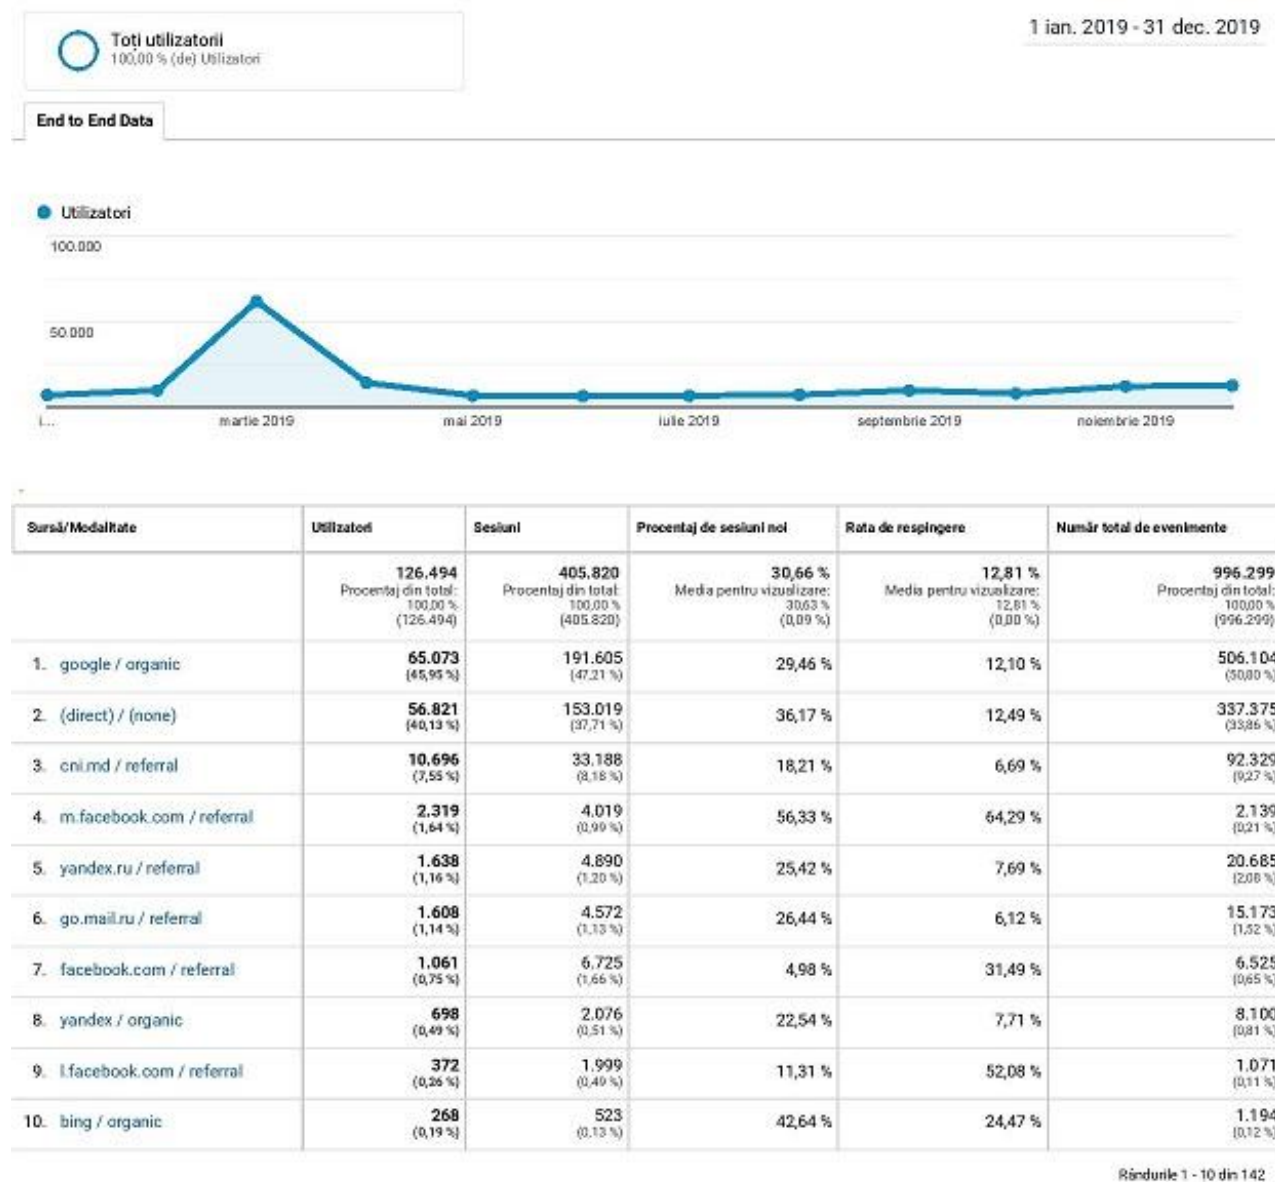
Toți utilizatorii
100,00 % (de) Utilizatori

1 ian. 2019 - 31 dec. 2019

End to End Data

Utilizatori

100.000

50.000

i... martie 2019 mai 2019 iulie 2019 septembrie 2019 noiembrie 2019

| Sursă/Modalitate | Utilizatori | Sesiuni | Procentaj de sesiuni noi | Rata de respingere | Număr total de evenimente |
|---|---|---|---|---|---|
| | 126.494 Procentaj din total: 100,00 % (126.494) | 405.820 Procentaj din total: 100,00 % (405.820) | 30,66 % Media pentru vizualizare: 30,63 % (0,09 %) | 12,81 % Media pentru vizualizare: 12,81 % (0,00 %) | 996.299 Procentaj din total: 100,00 % (996.299) |
| 1. google / organic | 65.073 (45,95 %) | 191.605 (47,21 %) | 29,46 % | 12,10 % | 506.104 (50,80 %) |
| 2. (direct) / (none) | 56.821 (40,13 %) | 153.019 (37,71 %) | 36,17 % | 12,49 % | 337.375 (33,86 %) |
| 3. cni.md / referral | 10.696 (7,55 %) | 33.188 (8,18 %) | 18,21 % | 6,69 % | 92.329 (9,27 %) |
| 4. m.facebook.com / referral | 2.319 (1,64 %) | 4.019 (0,99 %) | 56,33 % | 64,29 % | 2.139 (0,21 %) |
| 5. yandex.ru / referral | 1.638 (1,16 %) | 4.890 (1,20 %) | 25,42 % | 7,69 % | 20.685 (2,08 %) |
| 6. go.mail.ru / referral | 1.608 (1,14 %) | 4.572 (1,13 %) | 26,44 % | 6,12 % | 15.173 (1,52 %) |
| 7. facebook.com / referral | 1.061 (0,75 %) | 6.725 (1,66 %) | 4,98 % | 31,49 % | 6.525 (0,65 %) |
| 8. yandex / organic | 698 (0,49 %) | 2.076 (0,51 %) | 22,54 % | 7,71 % | 8.100 (0,81 %) |
| 9. l.facebook.com / referral | 372 (0,26 %) | 1.999 (0,49 %) | 11,31 % | 52,08 % | 1.071 (0,11 %) |
| 10. bing / organic | 268 (0,19 %) | 523 (0,13 %) | 42,64 % | 24,47 % | 1.194 (0,12 %) |

Rândurile 1 - 10 din 142